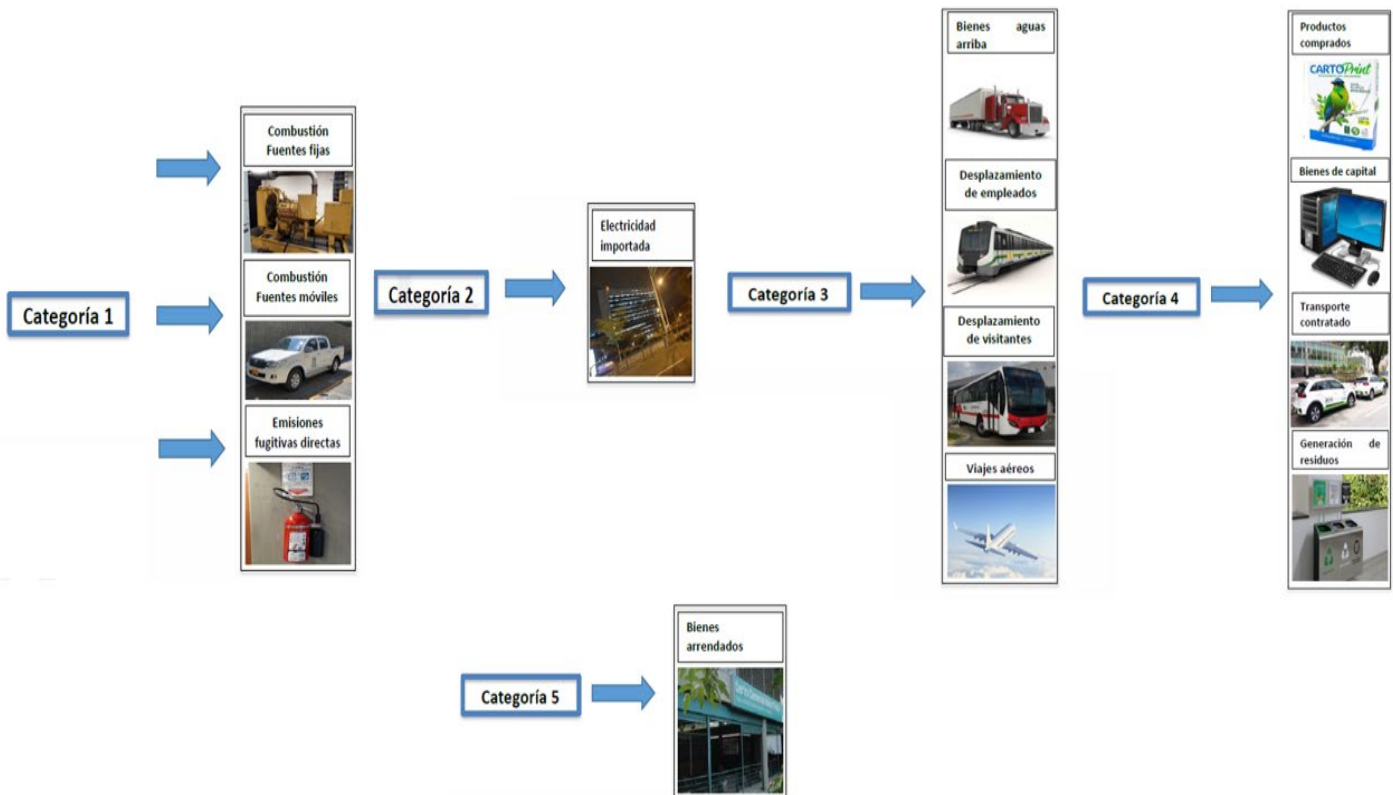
Categoría 1

Combustión Fuentes fijas

Combustión Fuentes móviles

Emisiones fugitivas directas

Categoría 2

Electricidad importada

Categoría 3

Bienes aguas arriba

Desplazamiento de empleados

Desplazamiento de visitantes

Viajes aéreos

Categoría 4

Productos comprados

CARTOPrint

Bienes de capital

Transporte contratado

Generación de residuos

Categoría 5

Bienes arrendados